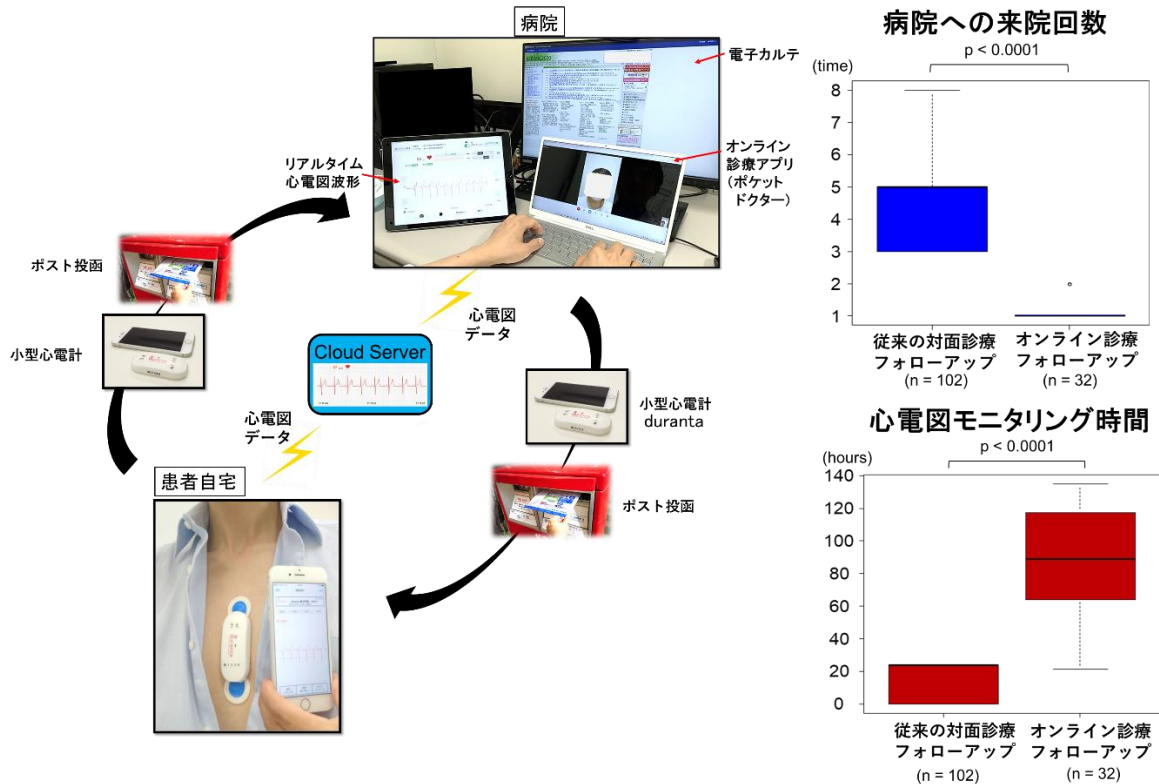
病院

電子カルテ

リアルタイム心電図波形

オンライン診療アプリ（ポケットドクター）

ポスト投函

小型心電計

心電図データ

Cloud Server

心電図データ

小型心電計 duranta

ポスト投函

患者自宅

病院への来院回数

p < 0.0001

(time)

| 8 |
|---|
| 7 |
| 6 |
| 5 |
| 4 |
| 3 |
| 2 |
| 1 |

従来の対面診療フォローアップ (n = 102)

オンライン診療フォローアップ (n = 32)

心電図モニタリング時間

p < 0.0001

(hours)

| 140 |
|---|
| 120 |
| 100 |
| 80 |
| 60 |
| 40 |
| 20 |
| 0 |

従来の対面診療フォローアップ (n = 102)

オンライン診療フォローアップ (n = 32)